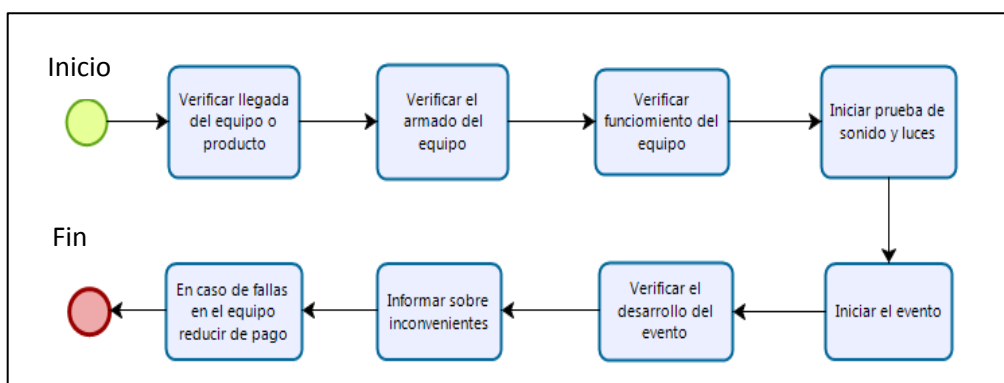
Inicio

Verificar llegada del equipo o producto

Verificar el armado del equipo

Verificar funciomiento del equipo

Iniciar prueba de sonido y luces

Iniciar el evento

Verificar el desarrollo del evento

Informar sobre inconvenientes

En caso de fallas en el equipo reducir de pago

Fin